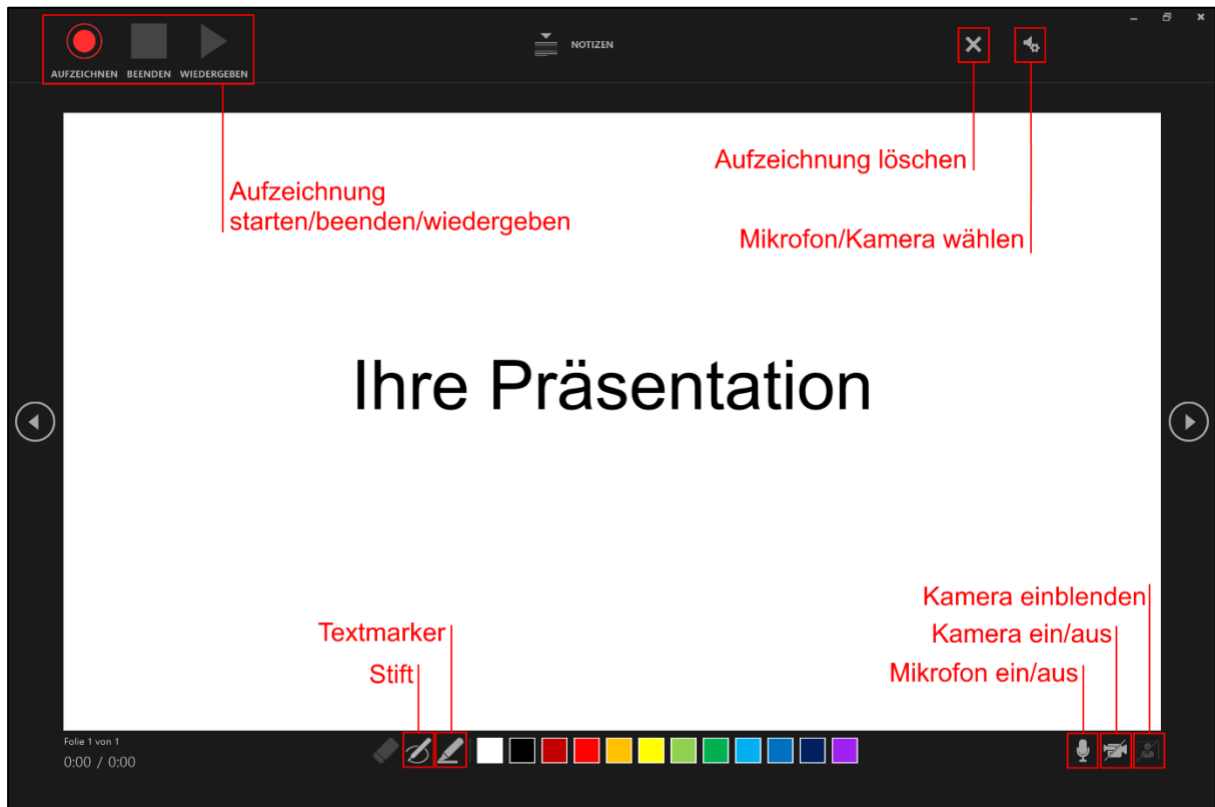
AUFZEICHNEN BEENDEN WIEDERGEBEN

NOTIZEN

Aufzeichnung starten/beenden/wiedergeben

Aufzeichnung löschen

Mikrofon/Kamera wählen

Ihre Präsentation

Kamera einblenden

Kamera ein/aus

Mikrofon ein/aus

Textmarker

Stift

Folie 1 von 1

0:00 / 0:00